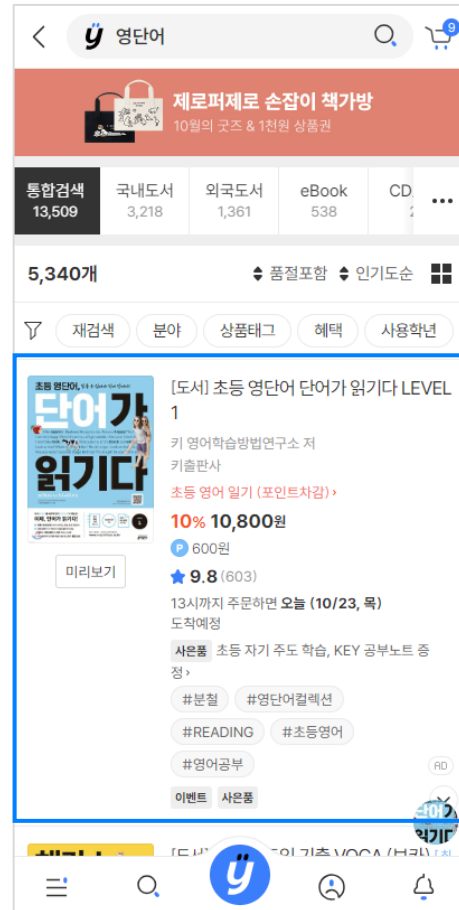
영단어

9

제로퍼제로 손잡이 책가방
10월의 굿즈 & 1천원 상품권

통합검색 13,509
국내도서 3,218
외국도서 1,361
eBook 538
CD

5,340개
품절포함
인기도순

재검색
분야
상품태그
혜택
사용학년

초등 영단어, 단어가 읽기다

[도서] 초등 영단어 단어가 읽기다 LEVEL 1
키 영어학습방법연구소 저
키출판사
초등 영어 일기 (포인트차감) ›
10% 10,800원
P 600원
★ 9.8 (603)
13시까지 주문하면 오늘 (10/23, 목) 도착예정
사은품 초등 자기 주도 학습, KEY 공부노트 증정 ›
#분철
#영단어컬렉션
#READING
#초등영어
#영어공부
AD
이벤트
사은품

미리보기

[도서] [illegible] VOCA (보카) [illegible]